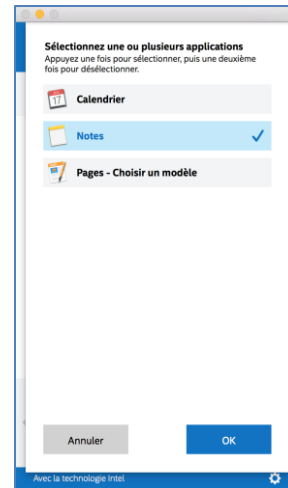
Sélectionnez une ou plusieurs applications
Appuyez une fois pour sélectionner, puis une deuxième fois pour désélectionner.

17 Calendrier

Notes ✓

Pages - Choisir un modèle

Annuler

OK

Avec la technologie Intel